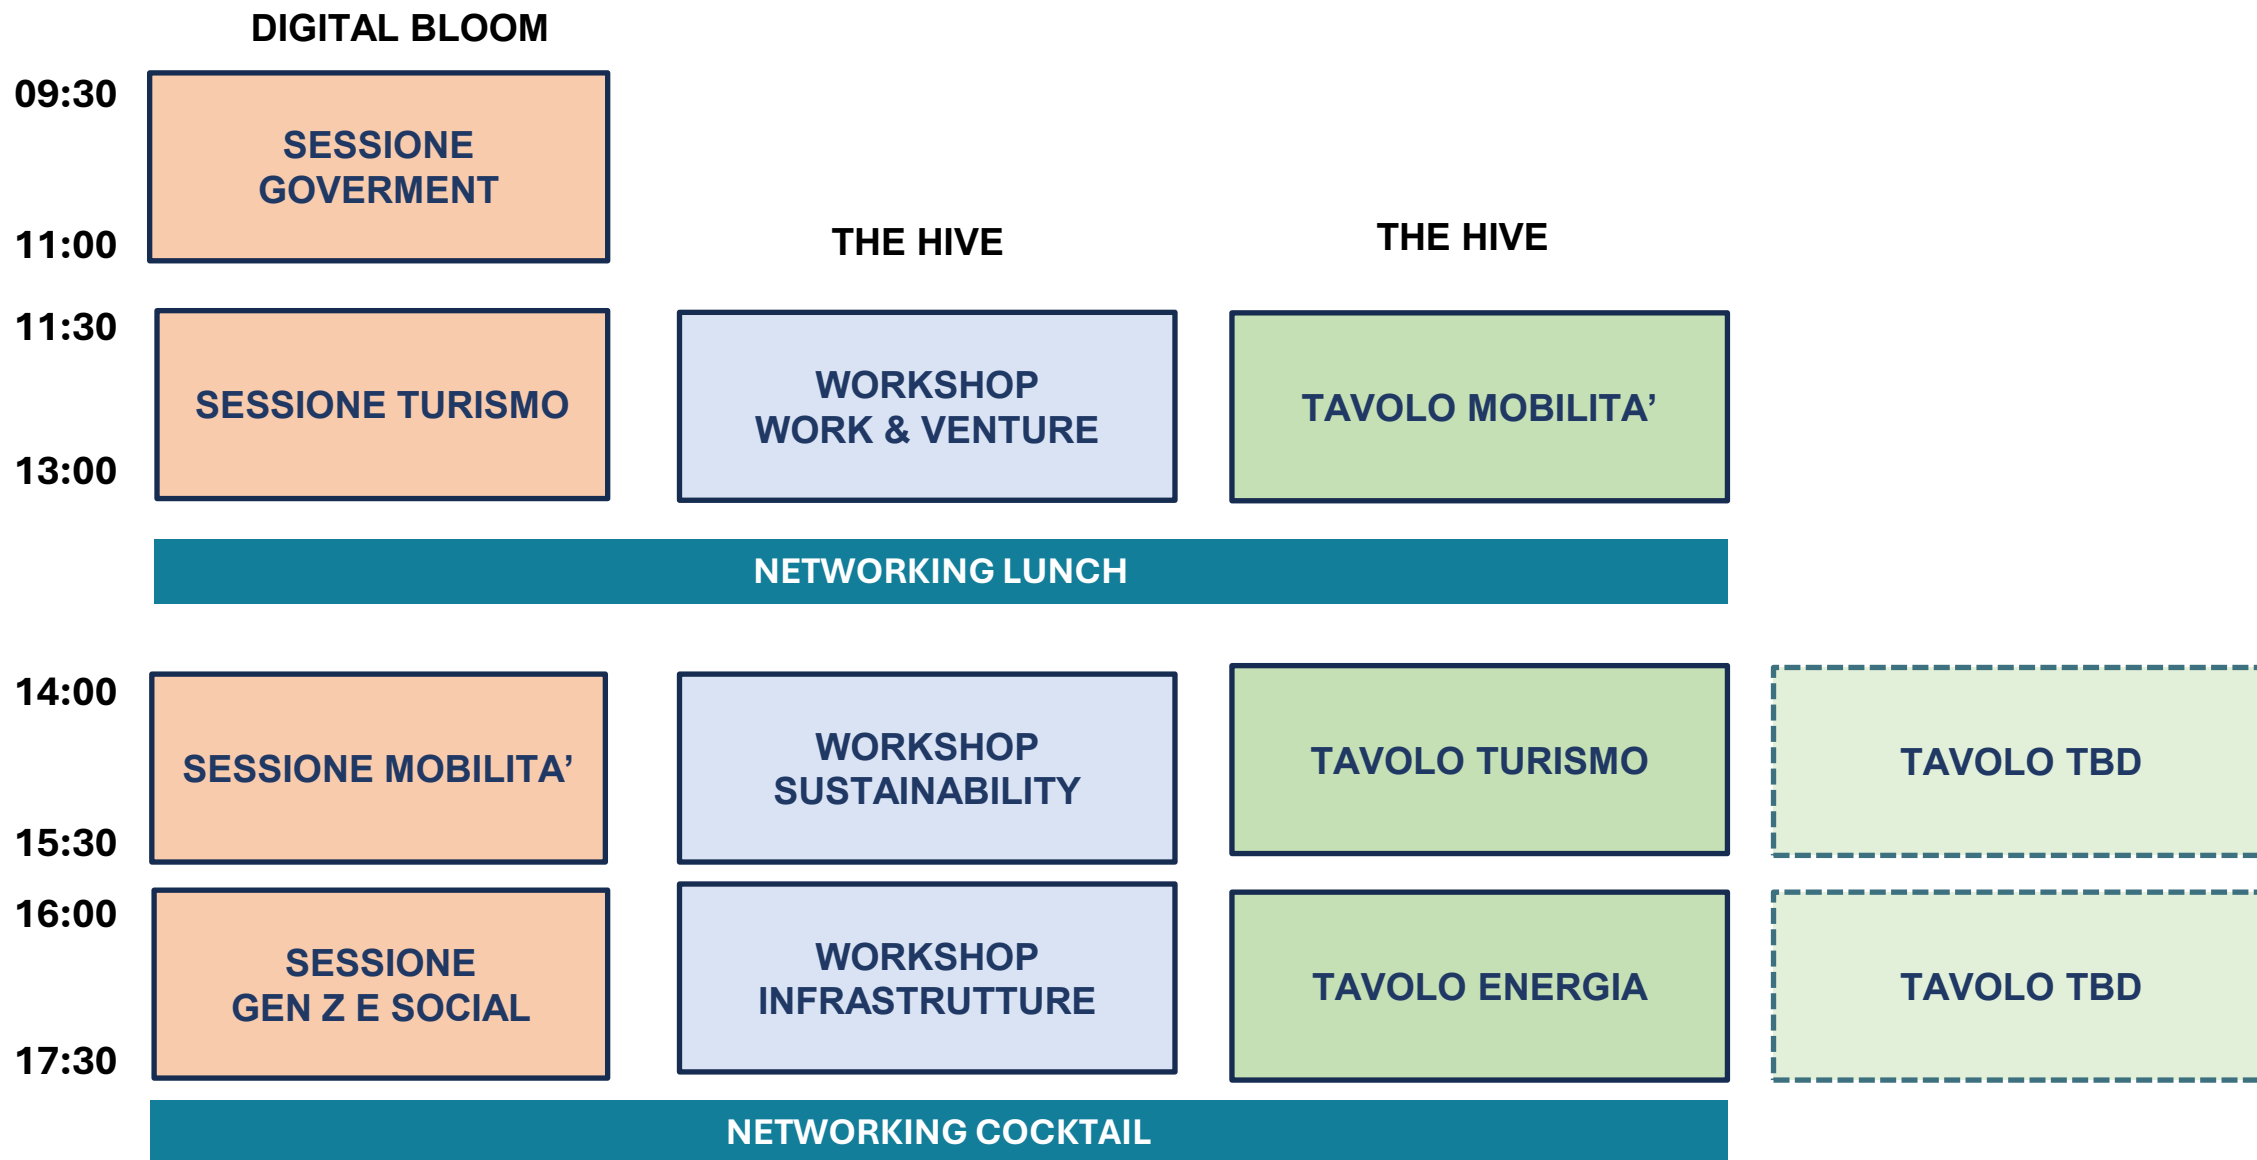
DIGITAL BLOOM

09:30

SESSIONE GOVERMENT

11:00

THE HIVE

THE HIVE

11:30

SESSIONE TURISMO

WORKSHOP WORK & VENTURE

TAVOLO MOBILITA'

13:00

NETWORKING LUNCH

14:00

SESSIONE MOBILITA'

WORKSHOP SUSTAINABILITY

TAVOLO TURISMO

TAVOLO TBD

15:30

16:00

SESSIONE GEN Z E SOCIAL

WORKSHOP INFRASTRUTTURE

TAVOLO ENERGIA

TAVOLO TBD

17:30

NETWORKING COCKTAIL